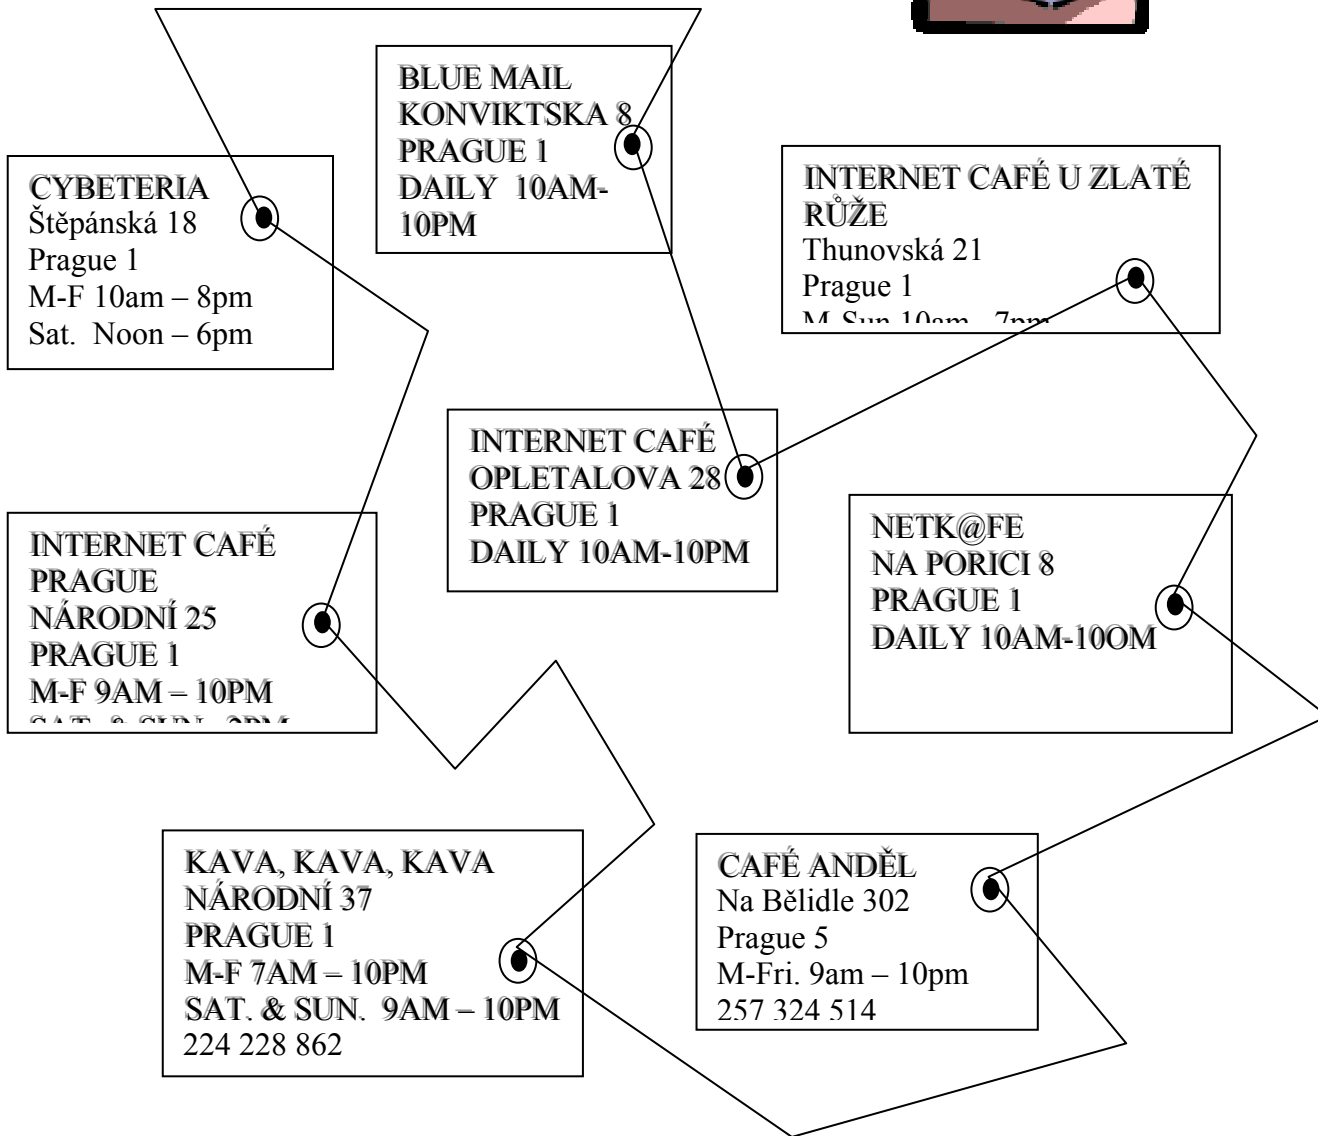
BLUE MAIL
KONVIKTSKA 8
PRAGUE 1
DAILY 10AM-10PM

CYBETERIA
Štěpánská 18
Prague 1
M-F 10am – 8pm
Sat. Noon – 6pm

INTERNET CAFÉ U ZLATÉ RŮŽE
Thunovská 21
Prague 1
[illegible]

INTERNET CAFÉ
OPLETALOVA 28
PRAGUE 1
DAILY 10AM-10PM

INTERNET CAFÉ PRAGUE
NÁRODNÍ 25
PRAGUE 1
M-F 9AM – 10PM
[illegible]

NETK@FE
NA PORICI 8
PRAGUE 1
DAILY 10AM-10OM

KAVA, KAVA, KAVA
NÁRODNÍ 37
PRAGUE 1
M-F 7AM – 10PM
SAT. & SUN. 9AM – 10PM
224 228 862

CAFÉ ANDĚL
Na Bělidle 302
Prague 5
M-Fri. 9am – 10pm
257 324 514